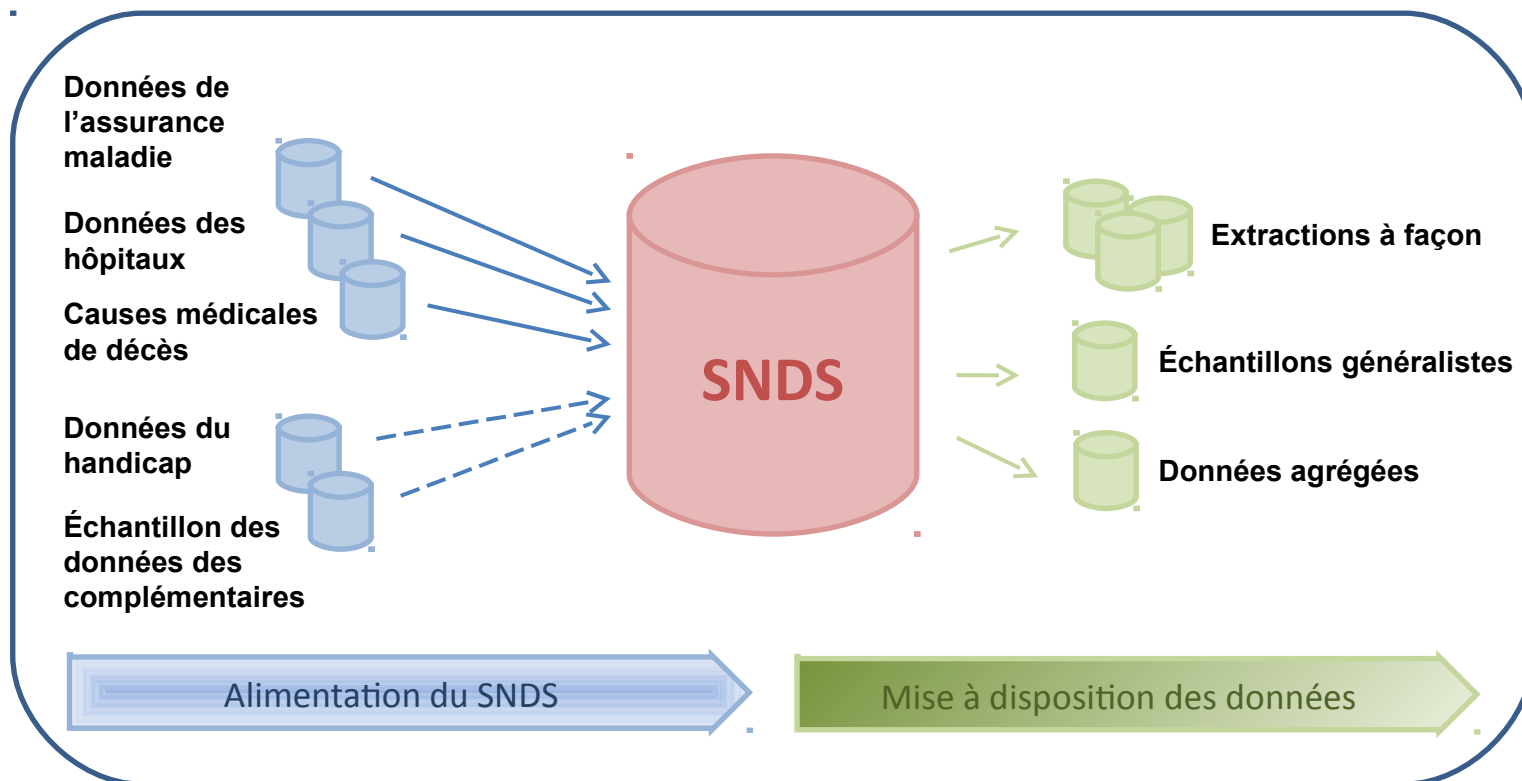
Données de l’assurance maladie

Données des hôpitaux

Causes médicales de décès

Données du handicap

Échantillon des données des complémentaires

SNDS

Extractions à façon

Échantillons généralistes

Données agrégées

Alimentation du SNDS

Mise à disposition des données